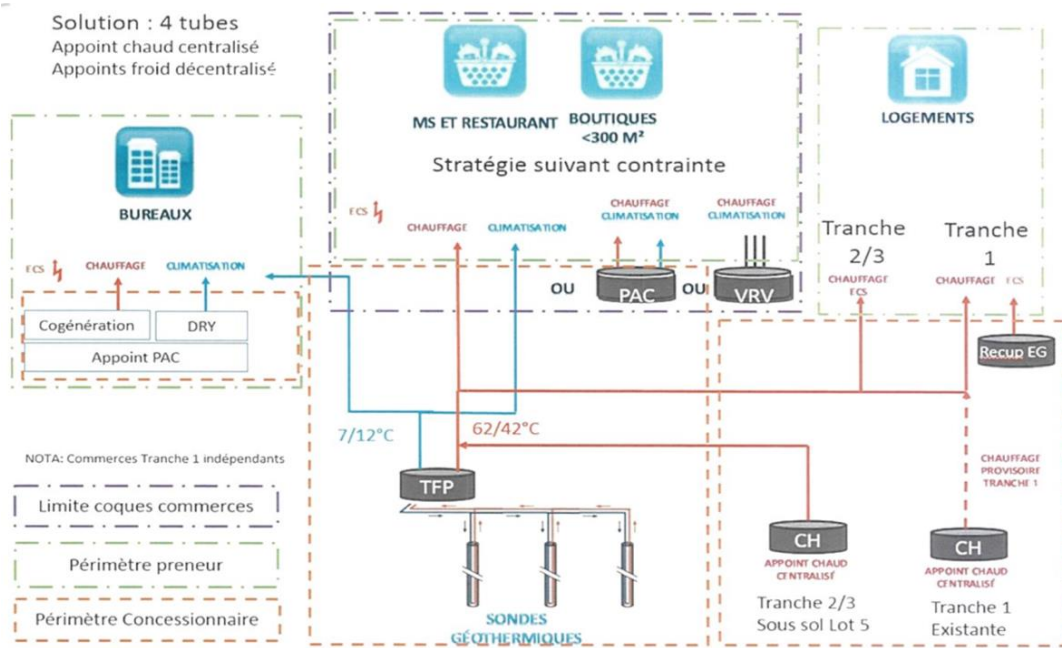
Solution : 4 tubes
Appoint chaud centralisé
Appoints froid décentralisé

MS ET RESTAURANT

BOUTIQUES <300 M²

LOGEMENTS

Stratégie suivant contrainte

BUREAUX

ECS

CHAUFFAGE

CLIMATISATION

CHAUFFAGE CLIMATISATION

CHAUFFAGE CLIMATISATION

Tranche 2/3

Tranche 1

CHAUFFAGE ECS

CHAUFFAGE ECS

ECS

CHAUFFAGE

CLIMATISATION

OU

PAC

OU

VRV

Cogénération

DRY

Appoint PAC

Recup EG

7/12°C

62/42°C

NOTA: Commerces Tranche 1 indépendants

CHAUFFAGE PROVISOIRE TRANCHE 1

Limite coques commerces

TFP

Périmètre preneur

CH

CH

APPOINT CHAUD CENTRALISÉ

APPOINT CHAUD CENTRALISÉ

Périmètre Concessionnaire

SONDES GÉOTHERMIQUES

Tranche 2/3
Sous sol Lot 5

Tranche 1
Existante